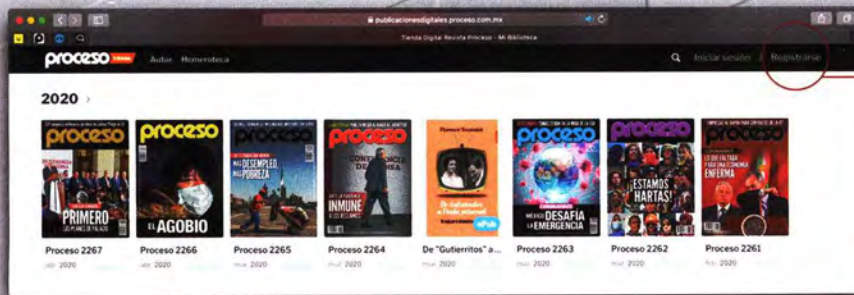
publicacionesdigitales.proceso.com.mx

Tienda Digital Revista Proceso - Mi Biblioteca

proceso TIENDA Autor Hemeroteca

Iniciar sesión | Registrarse

2020 ›

proceso
PRIMERO
LOS PLANES DE PALACIO

proceso
EL AGOBIO

proceso
MÁS DESEMPLEO, MÁS POBREZA

proceso
INMUNE A LOS RECLAMOS

proceso
MÉXICO DESAFÍA LA EMERGENCIA

proceso
¡ESTAMOS HARTAS!

proceso
LO QUE FALTABA PARA UNA ECONOMÍA ENFERMA

Proceso 2267
abr 2020

Proceso 2266
abr 2020

Proceso 2265
mar 2020

Proceso 2264
mar 2020

De "Gutierritos" a...
mar 2020

Proceso 2263
mar 2020

Proceso 2262
mar 2020

Proceso 2261
feb 2020